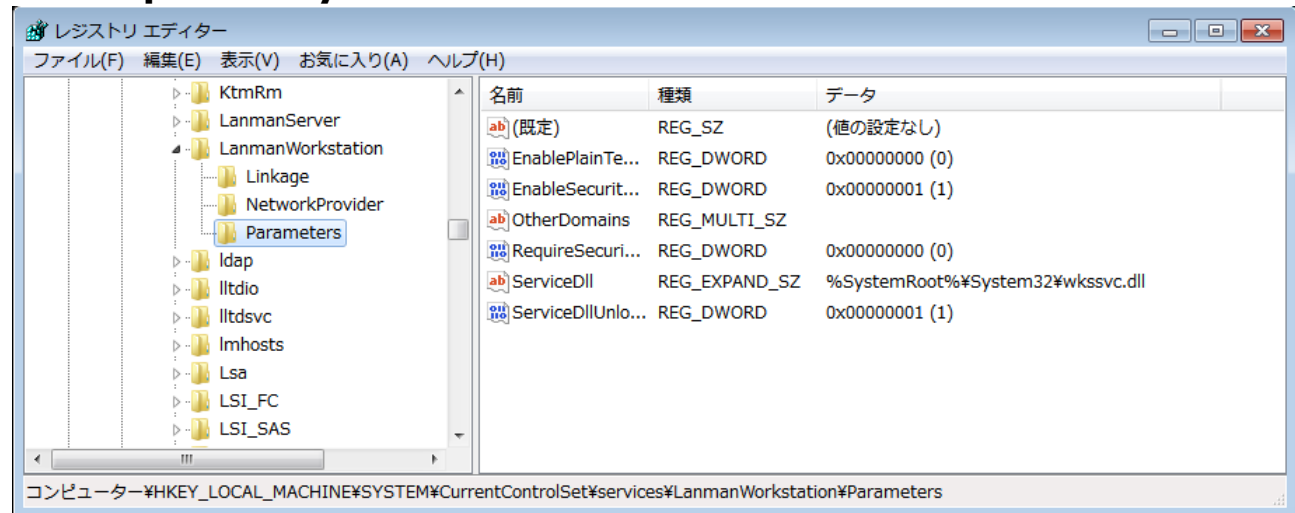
レジストリ エディター

ファイル(F) 編集(E) 表示(V) お気に入り(A) ヘルプ(H)

KtmRm
LanmanServer
LanmanWorkstation
Linkage
NetworkProvider
Parameters
ldap
lltdio
lltdsvc
lmhosts
Lsa
LSI_FC
LSI_SAS

| 名前 | 種類 | データ |
|---|---|---|
| (既定) | REG_SZ | (値の設定なし) |
| EnablePlainTe... | REG_DWORD | 0x00000000 (0) |
| EnableSecurit... | REG_DWORD | 0x00000001 (1) |
| OtherDomains | REG_MULTI_SZ | |
| RequireSecuri... | REG_DWORD | 0x00000000 (0) |
| ServiceDll | REG_EXPAND_SZ | %SystemRoot%¥System32¥wkssvc.dll |
| ServiceDllUnlo... | REG_DWORD | 0x00000001 (1) |

コンピューター¥HKEY_LOCAL_MACHINE¥SYSTEM¥CurrentControlSet¥services¥LanmanWorkstation¥Parameters